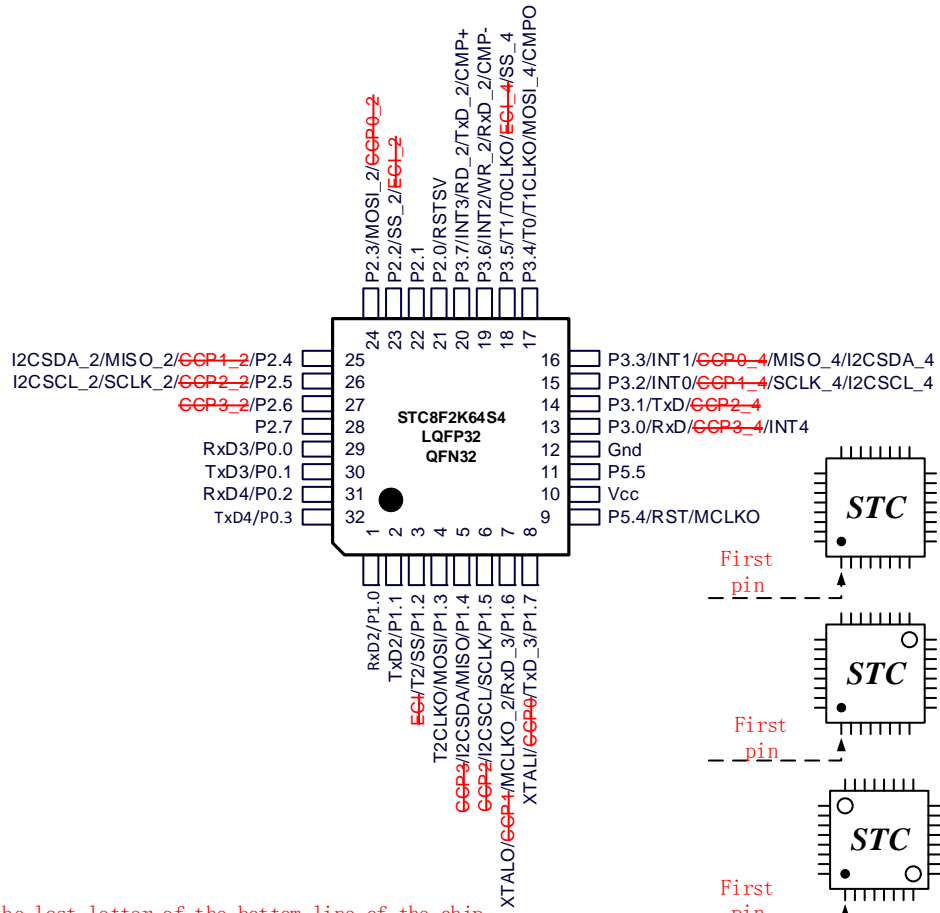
P2.3/MOSI_2/CCP0_2
P2.2/SS_2/ECI_2
P2.1
P2.0/RSTSV
P3.7/INT3/RD_2/TxD_2/CMP+
P3.6/INT2/WR_2/RxD_2/CMP-
P3.5/T1/T0CLKO/ECI_4/SS_4
P3.4/T0/T1CLKO/MOSI_4/CMPO

24 23 22 21 20 19 18 17

I2CSDA_2/MISO_2/CCP1_2/P2.4 25
I2CSCL_2/SCLK_2/CCP2_2/P2.5 26
CCP3_2/P2.6 27
P2.7 28
RxD3/P0.0 29
TxD3/P0.1 30
RxD4/P0.2 31
TxD4/P0.3 32

STC8F2K64S4
LQFP32
QFN32

16 P3.3/INT1/CCP0_4/MISO_4/I2CSDA_4
15 P3.2/INT0/CCP1_4/SCLK_4/I2CSCL_4
14 P3.1/TxD/CCP2_4
13 P3.0/RxD/CCP3_4/INT4
12 Gnd
11 P5.5
10 Vcc
9 P5.4/RST/MCLKO

1 2 3 4 5 6 7 8

RxD2/P1.0
TxD2/P1.1
ECI/T2/SS/P1.2
T2CLKO/MOSI/P1.3
CCP3/I2CSDA/MISO/P1.4
CCP2/I2CSCL/SCLK/P1.5
XTALO/CCP1/MCLKO_2/RxD_3/P1.6
XTALI/CCP0/TxD_3/P1.7

STC
First pin

STC
First pin

STC
First pin

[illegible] the last letter of the bottom line of the chip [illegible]